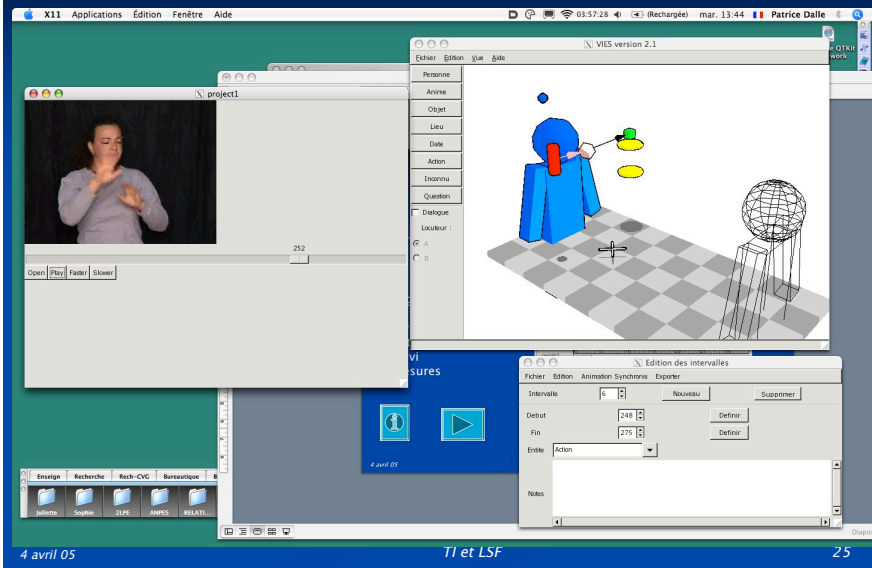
X11 Applications Édition Fenêtre Aide

03:57:28 (Rechargée) mar. 13:44 Patrice Dalle

project1

252

Open Play Faster Slower

VIES version 2.1

Fichier Edition Vue Aide

Personne
Anime
Objet
Lieu
Date
Action
Inconnu
Question
Dialogue
Locuteur :
A
B

vi
esures

4 avril 05

Edition des intervalles

Fichier Edition Animation Synchronis Exporter

Intervalle 6 Nouveau Supprimer

Debut 248 Definir

Fin 275 Definir

Entite Action

Notes

Enseign Recherche Rech-CVG Bureautique

Juliette Sophie 2LPE ANPES RELATI...

e QTKit
work

Diapo

4 avril 05 TI et LSF 25